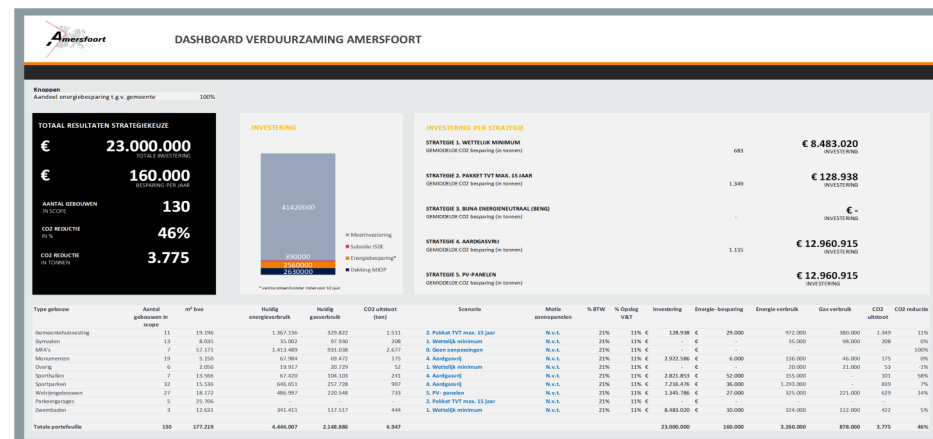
Amersfoort

DASHBOARD VERDUURZAMING AMERSFOORT

Knoppen
Aandeel energiebesparing t.g.v. gemeente 100%

TOTAAL RESULTATEN STRATEGIEKEUZE

€ 23.000.000
TOTALE INVESTERING

€ 160.000
BESPARING PER JAAR

AANTAL GEBOUWEN IN SCOPE 130

CO2 REDUCTIE IN % 46%

CO2 REDUCTIE IN TONNEN 3.775

INVESTERING

41420000
390000
2560000
2630000

Meerinvestering
Subsidie ISDE
Energiebesparing*
Dekking MJOP

* verdisconteerd onder index voor 10 jaar

INVESTERING PER STRATEGIE

STRATEGIE 1. WETTELIJK MINIMUM
GEMIDDELDE CO2 besparing (in tonnen) 683
€ 8.483.020
INVESTERING

STRATEGIE 2. PAKKET TVT MAX. 15 JAAR
GEMIDDELDE CO2 besparing (in tonnen) 1.349
€ 128.938
INVESTERING

STRATEGIE 3. BIJNA ENERGIENEUTRAAL (BENG)
GEMIDDELDE CO2 besparing (in tonnen) -
€ -
INVESTERING

STRATEGIE 4. AARDGASVRIJ
GEMIDDELDE CO2 besparing (in tonnen) 1.115
€ 12.960.915
INVESTERING

STRATEGIE 5. PV-PANELEN
GEMIDDELDE CO2 besparing (in tonnen)
€ 12.960.915
INVESTERING

| Type gebouw | Aantal gebouwen in scope | m² bvo | Huidig energieverbruik | Huidig gasverbruik | CO2 uitstoot (ton) | Scenario | Motie zonnepanelen | % BTW | % Opslag V&T | Investering | Energie- besparing | Energie verbruik | Gas verbruik | CO2 uitstoot | CO2 reductie |
|---|---|---|---|---|---|---|---|---|---|---|---|---|---|---|---|
| Gemeentehuisvesting | 11 | 19.196 | 1.367.136 | 329.822 | 1.511 | 2. Pakket TVT max. 15 jaar | N.v.t. | 21% | 11% € | 128.938 € | 29.000 | 972.000 | 380.000 | 1.349 | 11% |
| Gymzalen | 13 | 8.035 | 35.002 | 97.930 | 208 | 1. Wettelijk minimum | N.v.t. | 21% | 11% € | - € | - | 35.000 | 98.000 | 208 | 0% |
| MFA's | 7 | 57.171 | 1.413.489 | 931.038 | 2.677 | 0. Geen aanpassingen | N.v.t. | 21% | 11% € | - € | - | | | - | 100% |
| Monumenten | 19 | 5.150 | 67.984 | 69.472 | 175 | 4. Aardgasvrij | N.v.t. | 21% | 11% € | 2.922.586 € | 6.000 | 136.000 | 46.000 | 175 | 0% |
| Overig | 6 | 2.056 | 19.917 | 20.729 | 52 | 1. Wettelijk minimum | N.v.t. | 21% | 11% € | - € | - | 20.000 | 21.000 | 53 | -1% |
| Sporthallen | 7 | 13.566 | 67.420 | 104.103 | 241 | 4. Aardgasvrij | N.v.t. | 21% | 11% € | 2.821.853 € | 52.000 | 155.000 | - | 101 | 58% |
| Sportparken | 32 | 15.536 | 646.651 | 257.728 | 907 | 4. Aardgasvrij | N.v.t. | 21% | 11% € | 7.216.476 € | 36.000 | 1.293.000 | - | 839 | 7% |
| Welzijngebouwen | 27 | 18.172 | 486.997 | 220.548 | 733 | 5. PV- panelen | N.v.t. | 21% | 11% € | 1.345.786 € | 27.000 | 325.000 | 221.000 | 629 | 14% |
| Parkeergarages | 5 | 25.706 | - | - | - | 2. Pakket TVT max. 15 jaar | N.v.t. | 21% | 11% € | - € | - | | | | |
| Zwembaden | 3 | 12.631 | 341.411 | 117.517 | 444 | 1. Wettelijk minimum | N.v.t. | 21% | 11% € | 8.483.020 € | 10.000 | 324.000 | 112.000 | 422 | 5% |
| Totale portefeuille | 130 | 177.219 | 4.446.007 | 2.148.886 | 6.947 | | | | | 23.000.000 | 160.000 | 3.260.000 | 878.000 | 3.775 | 46% |